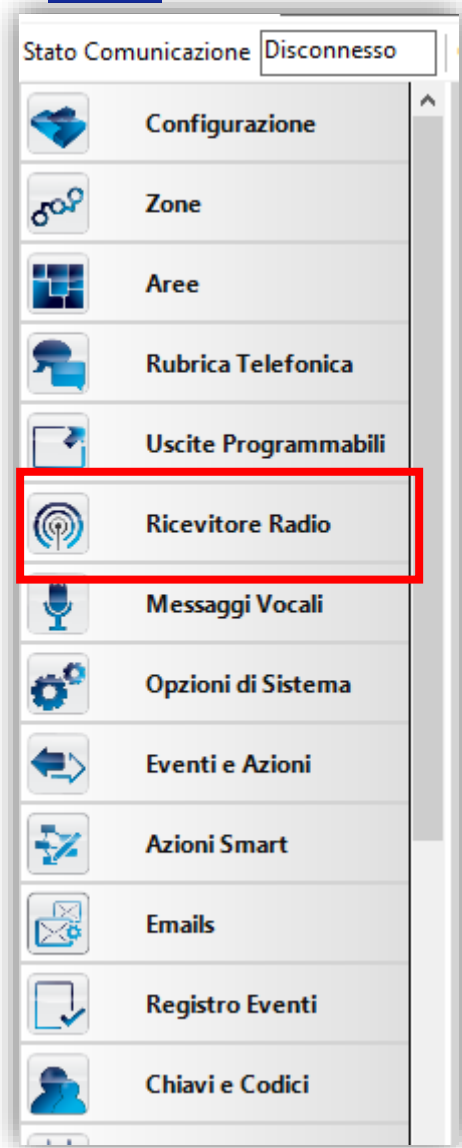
Stato Comunicazione Disconnesso

Configurazione

Zone

Aree

Rubrica Telefonica

Uscite Programmabili

Ricevitore Radio

Messaggi Vocali

Opzioni di Sistema

Eventi e Azioni

Azioni Smart

Emails

Registro Eventi

Chiavi e Codici